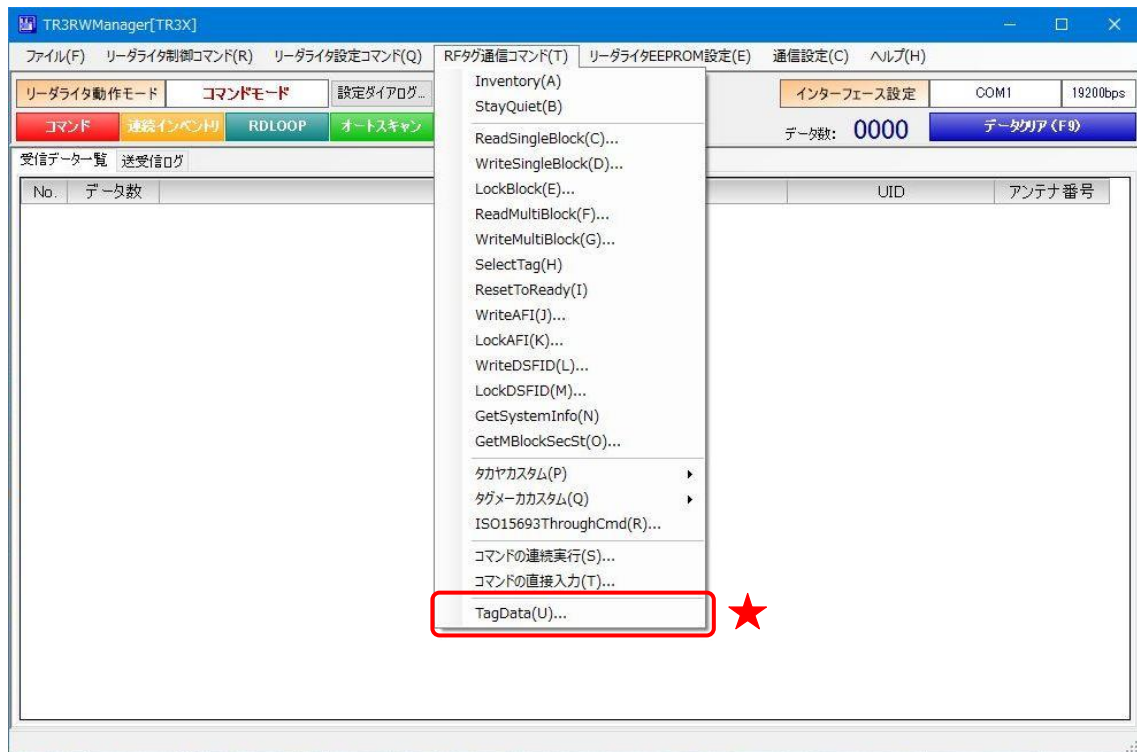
TR3RWManager[TR3X]

ファイル(F) リーダライタ制御コマンド(R) リーダライタ設定コマンド(Q) RFタグ通信コマンド(T) リーダライタEEPROM設定(E) 通信設定(C) ヘルプ(H)

リーダライタ動作モード コマンドモード 設定ダイアログ...

インターフェース設定 COM1 19200bps

コマンド 連続インベントリ RDLOOP オートスキャン

データ数: 0000 データクリア (F9)

受信データ一覧 送受信ログ

| No. | データ数 | UID | アンテナ番号 |
|---|---|---|---|

Inventory(A)
StayQuiet(B)
ReadSingleBlock(C)...
WriteSingleBlock(D)...
LockBlock(E)...
ReadMultiBlock(F)...
WriteMultiBlock(G)...
SelectTag(H)
ResetToReady(I)
WriteAFI(J)...
LockAFI(K)...
WriteDSFID(L)...
LockDSFID(M)...
GetSystemInfo(N)
GetMBlockSecSt(O)...
タカヤカスタム(P)
タグメーカカスタム(Q)
ISO15693ThroughCmd(R)...
コマンドの連続実行(S)...
コマンドの直接入力(T)...
TagData(U)...

★